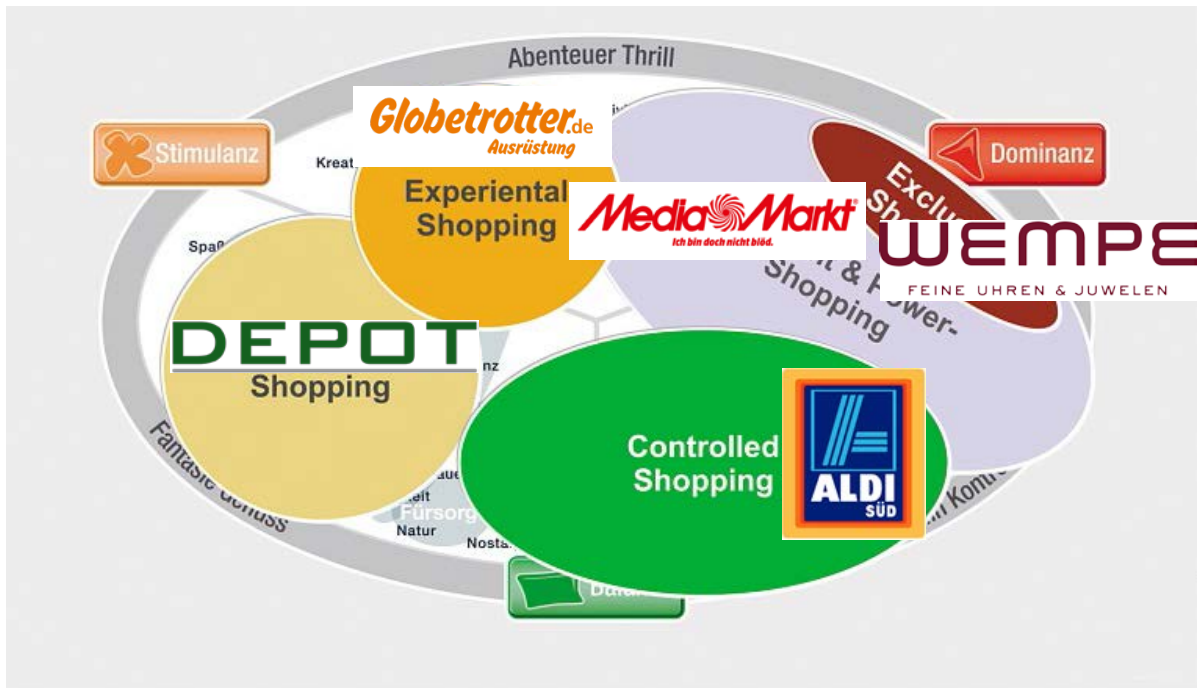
Abenteuer Thrill

Globetrotter.de
Ausrüstung

Stimulanz

Kreat

Experiental Shopping

MediaMarkt
Ich bin doch nicht blöd.

Exclu Sh

Dominanz

WEMPE
FEINE UHREN & JUWELEN

t & Power-Shopping

Spa

DEPOT
Shopping

nz

Fantasie Genuss

Controlled Shopping

ALDI SÜD

Kom

aue
heit
Fürsorg
Natur
Nosta

Bala